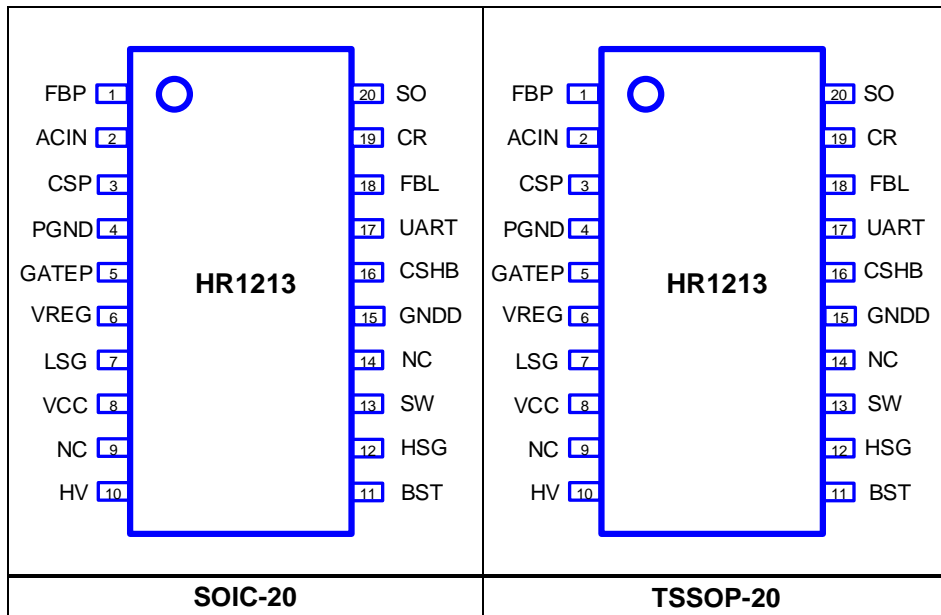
| | |
|---|---|
| FBP 1, ACIN 2, CSP 3, PGND 4, GATEP 5, VREG 6, LSG 7, VCC 8, NC 9, HV 10, HR1213, 20 SO, 19 CR, 18 FBL, 17 UART, 16 CSHB, 15 GNDD, 14 NC, 13 SW, 12 HSG, 11 BST | FBP 1, ACIN 2, CSP 3, PGND 4, GATEP 5, VREG 6, LSG 7, VCC 8, NC 9, HV 10, HR1213, 20 SO, 19 CR, 18 FBL, 17 UART, 16 CSHB, 15 GNDD, 14 NC, 13 SW, 12 HSG, 11 BST |
| SOIC-20 | TSSOP-20 |